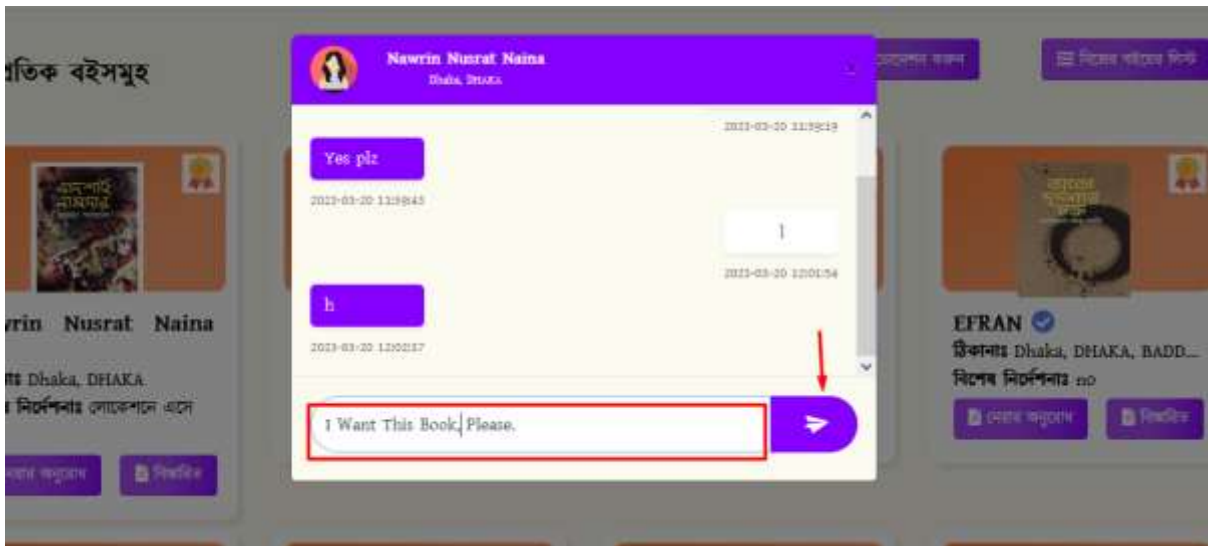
Nawrin Nusrat Naina
Dhaka, DHAKA

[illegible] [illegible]

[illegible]তিক বইসমুহ

2023-03-20 11:59:19

Yes plz

2023-03-20 11:59:43

1

2023-03-20 12:01:54

h

2023-03-20 12:02:37

I Want This Book, Please.

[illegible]rin Nusrat Naina
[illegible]ঃ Dhaka, DHAKA
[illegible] নির্দেশনাঃ লোকেশনে এসে

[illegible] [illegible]

EFRAN
ঠিকানাঃ Dhaka, DHAKA, BADD...
বিশেষ নির্দেশনাঃ no

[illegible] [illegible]